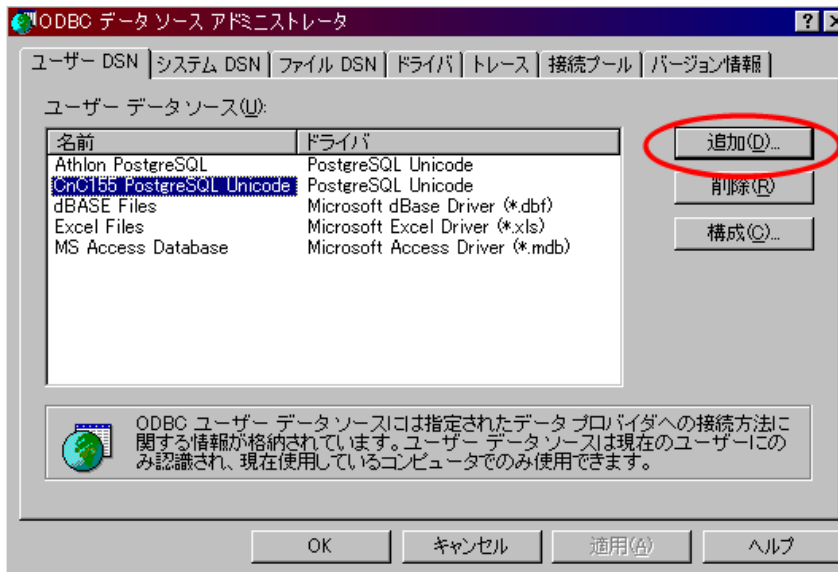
ODBC データ ソース アドミニストレータ

?

ユーザー DSN | システム DSN | ファイル DSN | ドライバ | トレース | 接続プール | バージョン情報

ユーザー データソース(U):

| 名前 | ドライバ |
|---|---|
| Athlon PostgreSQL | PostgreSQL Unicode |
| CnC155 PostgreSQL Unicode | PostgreSQL Unicode |
| dBASE Files | Microsoft dBase Driver (*.dbf) |
| Excel Files | Microsoft Excel Driver (*.xls) |
| MS Access Database | Microsoft Access Driver (*.mdb) |

追加(D)...

削除(R)

構成(C)...

ODBC ユーザー データ ソースには指定されたデータ プロバイダへの接続方法に関する情報が格納されています。ユーザー データ ソースは現在のユーザーにのみ認識され、現在使用しているコンピュータでのみ使用できます。

OK | キャンセル | 適用(A) | ヘルプ